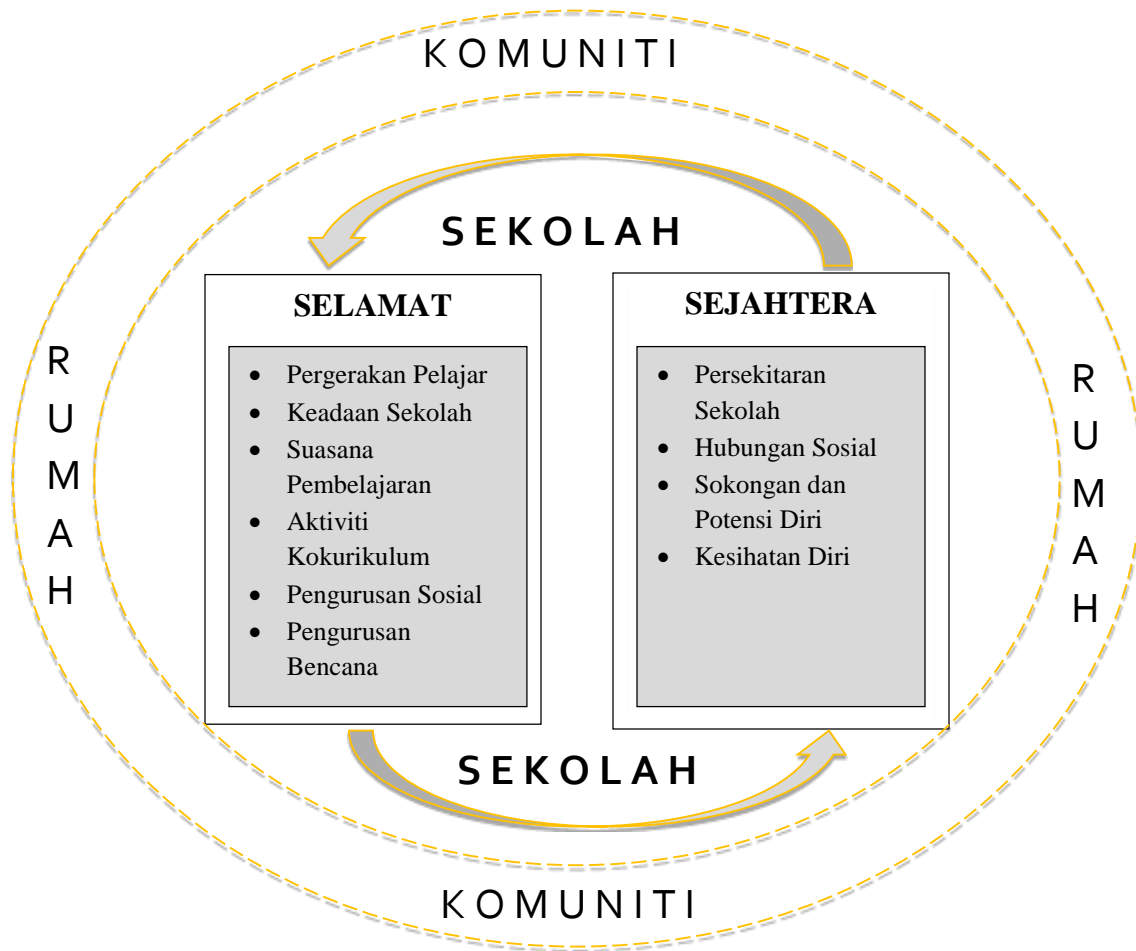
KOMUNITI

SEKOLAH

RUMAH

SELAMAT

- Pergerakan Pelajar
- Keadaan Sekolah
- Suasana Pembelajaran
- Aktiviti Kokurikulum
- Pengurusan Sosial
- Pengurusan Bencana

SEJAHTERA

- Persekitaran Sekolah
- Hubungan Sosial
- Sokongan dan Potensi Diri
- Kesihatan Diri

RUMAH

SEKOLAH

KOMUNITI